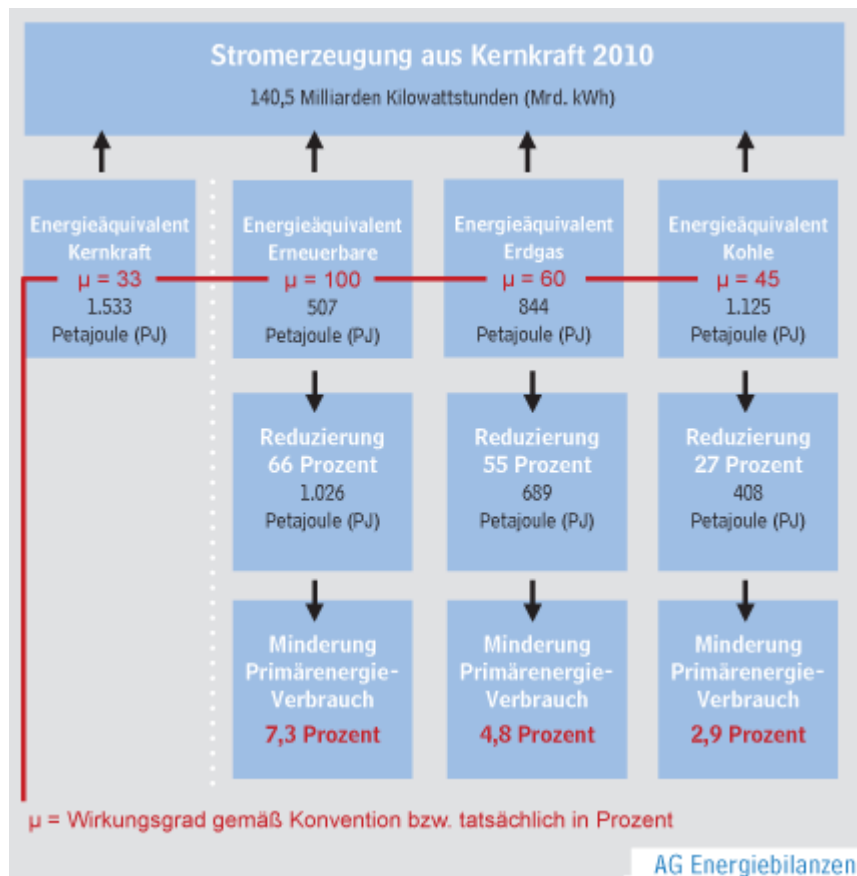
Stromerzeugung aus Kernkraft 2010

140,5 Milliarden Kilowattstunden (Mrd. kWh)

Energieäquivalent Kernkraft
μ = 33
1.533
Petajoule (PJ)

Energieäquivalent Erneuerbare
μ = 100
507
Petajoule (PJ)

Reduzierung 66 Prozent
1.026
Petajoule (PJ)

Minderung Primärenergie-Verbrauch
7,3 Prozent

Energieäquivalent Erdgas
μ = 60
844
Petajoule (PJ)

Reduzierung 55 Prozent
689
Petajoule (PJ)

Minderung Primärenergie-Verbrauch
4,8 Prozent

Energieäquivalent Kohle
μ = 45
1.125
Petajoule (PJ)

Reduzierung 27 Prozent
408
Petajoule (PJ)

Minderung Primärenergie-Verbrauch
2,9 Prozent

μ = Wirkungsgrad gemäß Konvention bzw. tatsächlich in Prozent

AG Energiebilanzen